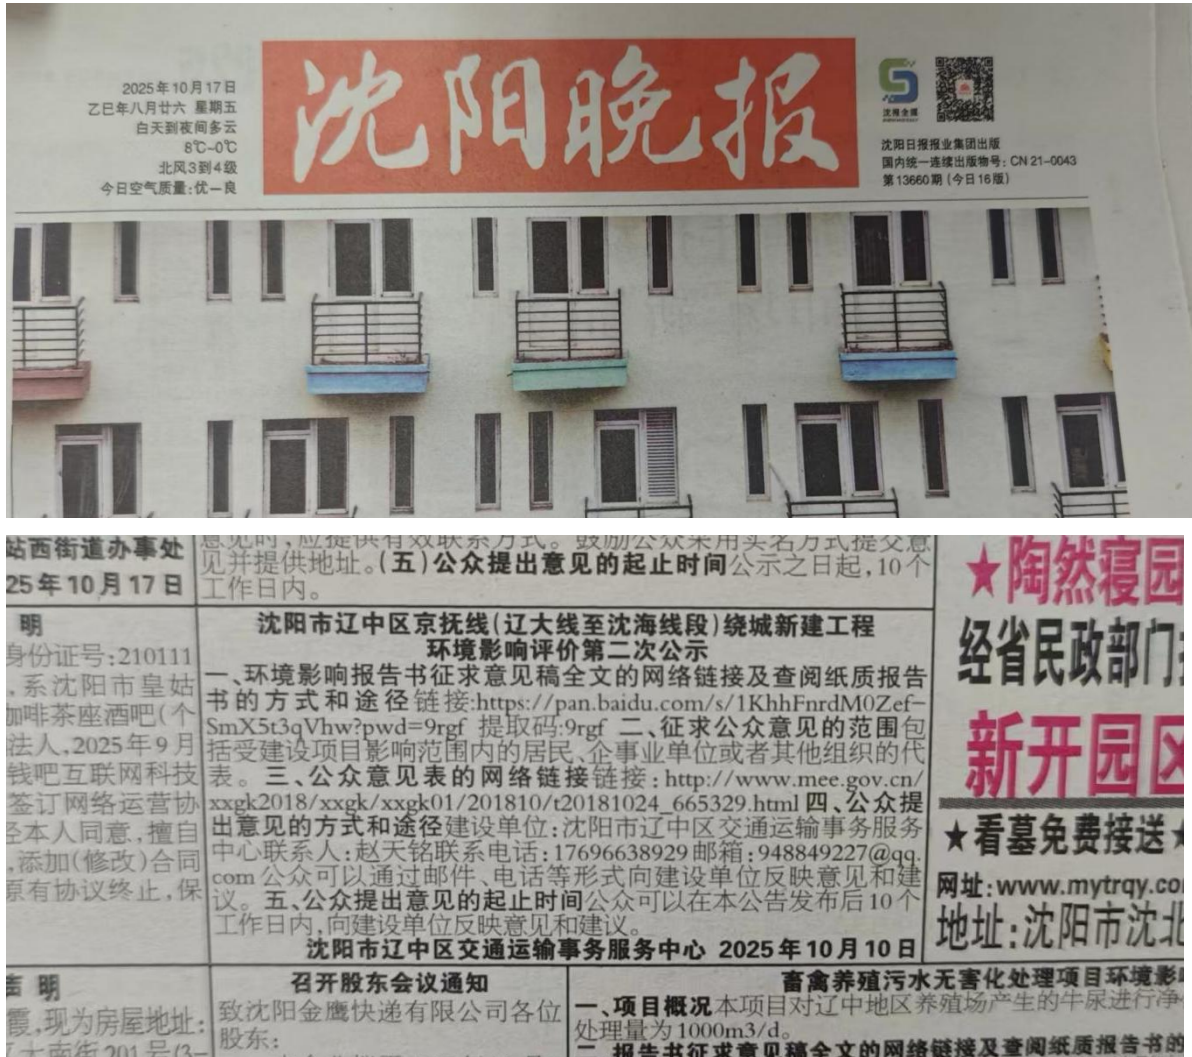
2025年10月17日
乙巳年八月廿六 星期五
白天到夜间多云
8℃-0℃
北风3到4级
今日空气质量：优—良

沈阳晚报

沈阳全媒

沈阳日报报业集团出版
国内统一连续出版物号：CN 21-0043
第13660期（今日16版）

站西街道办事处
25年10月17日

明
身份证号：210111
，系沈阳市皇姑
咖啡茶座酒吧（个
法人，2025年9月
钱吧互联网科技
签订网络运营协
经本人同意，擅自
，添加（修改）合同
原有协议终止，保

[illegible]见时，应提供有效联系方式。鼓励公众采用实名方式提交意见并提供地址。（五）公众提出意见的起止时间公示之日起，10个工作日内。

沈阳市辽中区京抚线（辽大线至沈海线段）绕城新建工程
环境影响评价第二次公示
一、环境影响报告书征求意见稿全文的网络链接及查阅纸质报告书的方式和途径链接:https://pan.baidu.com/s/1KhhFnrdM0Zef-SmX5t3qVhw?pwd=9rgf 提取码:9rgf 二、征求公众意见的范围包括受建设项目影响范围内的居民、企事业单位或者其他组织的代表。三、公众意见表的网络链接链接：http://www.mee.gov.cn/xxgk2018/xxgk/xxgk01/201810/t20181024_665329.html 四、公众提出意见的方式和途径建设单位：沈阳市辽中区交通运输事务服务中心联系人：赵天铭联系电话：17696638929 邮箱：948849227@qq.com 公众可以通过邮件、电话等形式向建设单位反映意见和建议。五、公众提出意见的起止时间公众可以在本公告发布后10个工作日内，向建设单位反映意见和建议。
沈阳市辽中区交通运输事务服务中心 2025年10月10日

★陶然寝园
经省民政部门
新开园区
★看墓免费接送★
网址：www.mytrqy.co
地址：沈阳市沈北

声明
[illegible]霞，现为房屋地址：
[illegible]大南街201号（3-

召开股东会议通知
致沈阳金鹰快递有限公司各位股东：

畜禽养殖污水无害化处理项目环境影
一、项目概况本项目对辽中地区养殖场产生的牛尿进行净
处理量为1000m3/d。
二、报告书征求意见稿全文的网络链接及查阅纸质报告书的